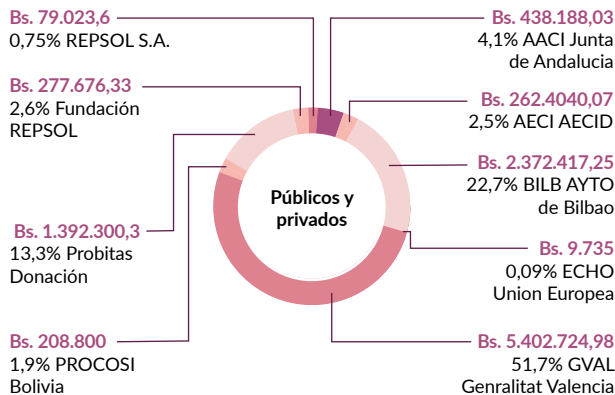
Bs. 79.023,6
0,75% REPSOL S.A.

Bs. 277.676,33
2,6% Fundación REPSOL

Bs. 1.392.300,3
13,3% Probitas Donación

Bs. 208.800
1,9% PROCOSI Bolivia

Públicos y privados

Bs. 438.188,03
4,1% AACI Junta de Andalucia

Bs. 262.4040,07
2,5% AECI AECID

Bs. 2.372.417,25
22,7% BILB AYTO de Bilbao

Bs. 9.735
0,09% ECHO Union Europea

Bs. 5.402.724,98
51,7% GVAL Genralitat Valencia